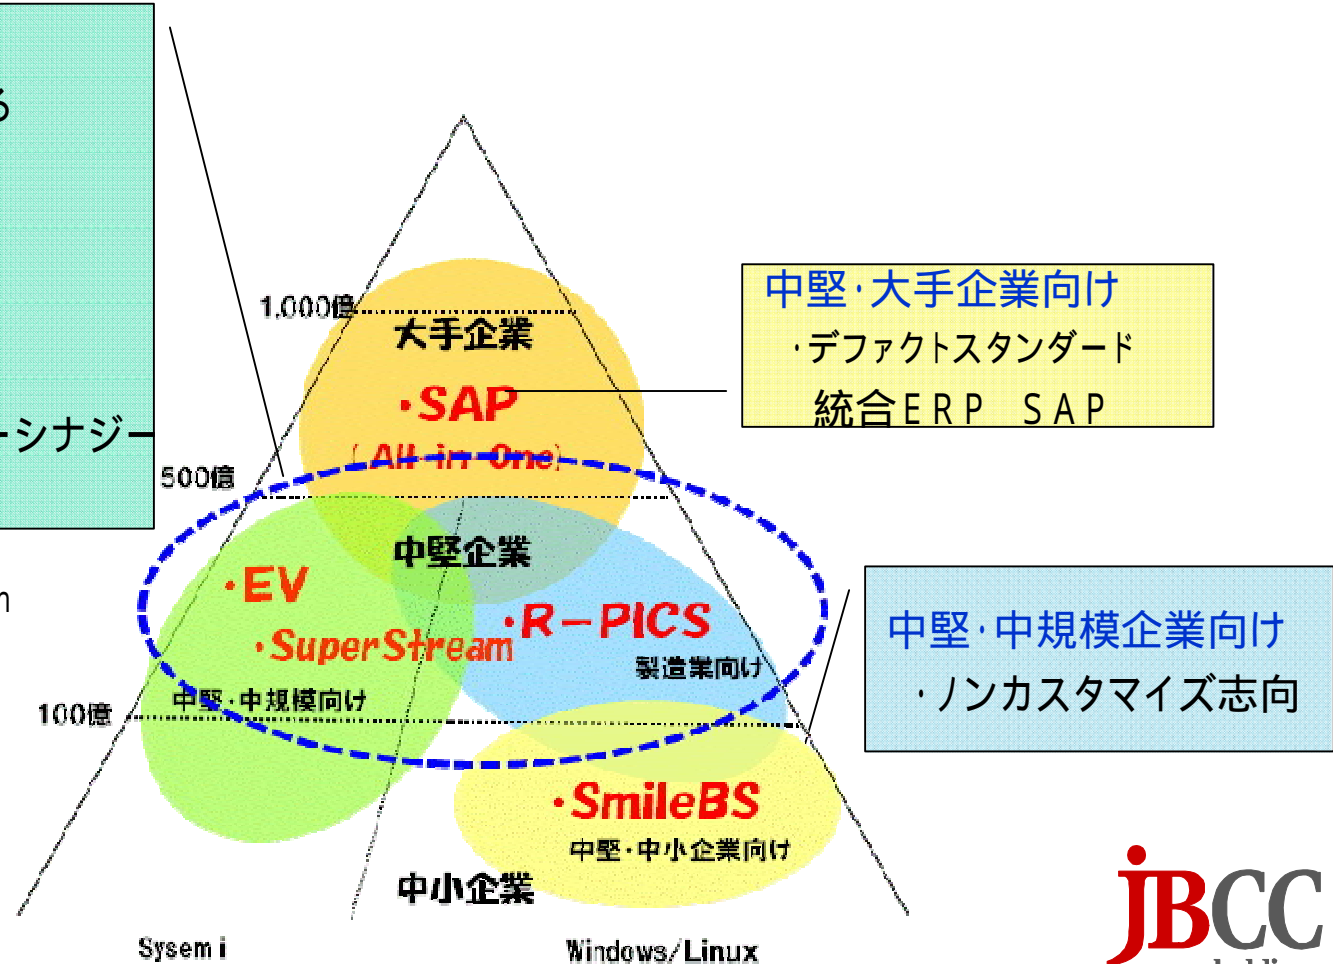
る

ーシナジー

n

1,000億
大手企業
・SAP
(All-in-One)
500億
中堅企業
・EV
・SuperStream
中堅・中規模向け
・R−PICS
製造業向け
100億
・SmileBS
中堅・中小企業向け
中小企業
Sysem i
Windows/Linux

中堅・大手企業向け
・デファクトスタンダード
統合ERP SAP

中堅・中規模企業向け
・ノンカスタマイズ志向

JBCC